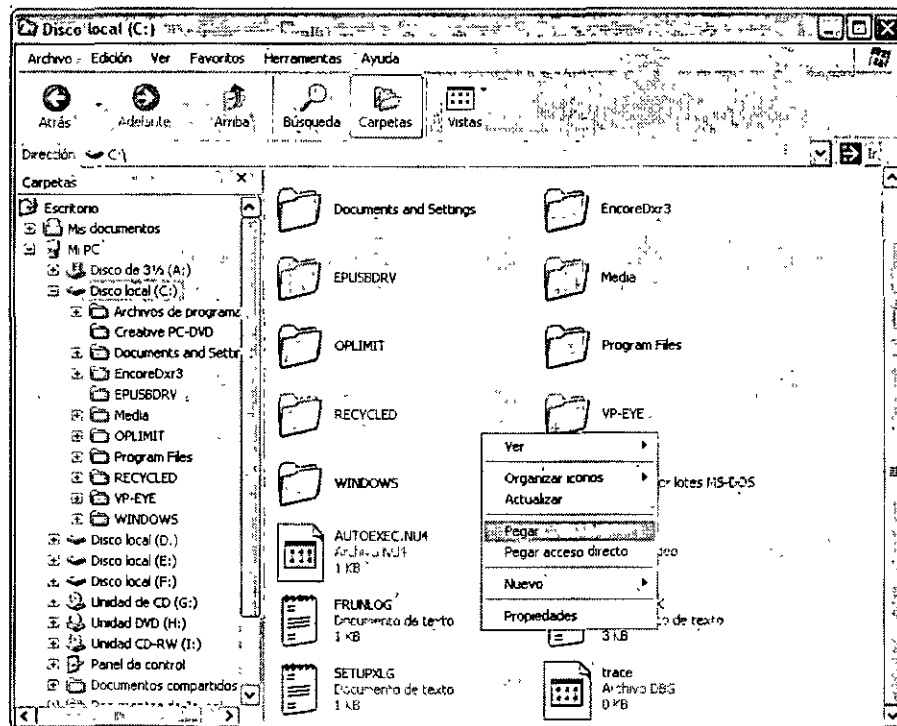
Disco local (C:)

Archivo Edición Ver Favoritos Herramientas Ayuda

Atrás Adelante Arriba Búsqueda Carpetas Vistas

Dirección C:\

Carpetas

Escritorio
Mis documentos
Mi PC
Disco de 3½ (A:)
Disco local (C:)
Archivos de programa
Creative PC-DVD
Documents and Settin
EncoreDxr3
EPUSBDRV
Media
OPLIMIT
Program Files
RECYCLED
VP-EYE
WINDOWS
Disco local (D:)
Disco local (E:)
Disco local (F:)
Unidad de CD (G:)
Unidad DVD (H:)
Unidad CD-RW (I:)
Panel de control
Documentos compartidos
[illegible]

Documents and Settings
EncoreDxr3
EPUSBDRV
Media
OPLIMIT
Program Files
RECYCLED
VP-EYE
WINDOWS
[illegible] por lotes MS-DOS
AUTOEXEC.NU4
Archivo NU4
1 KB
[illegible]deo
FRUNLOG
Documento de texto
1 KB
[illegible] de texto
3 KB
SETUPXLG
Documento de texto
1 KB
trace
Archivo DBG
0 KB

Ver
Organizar iconos
Actualizar
Pegar
Pegar acceso directo
Nuevo
Propiedades